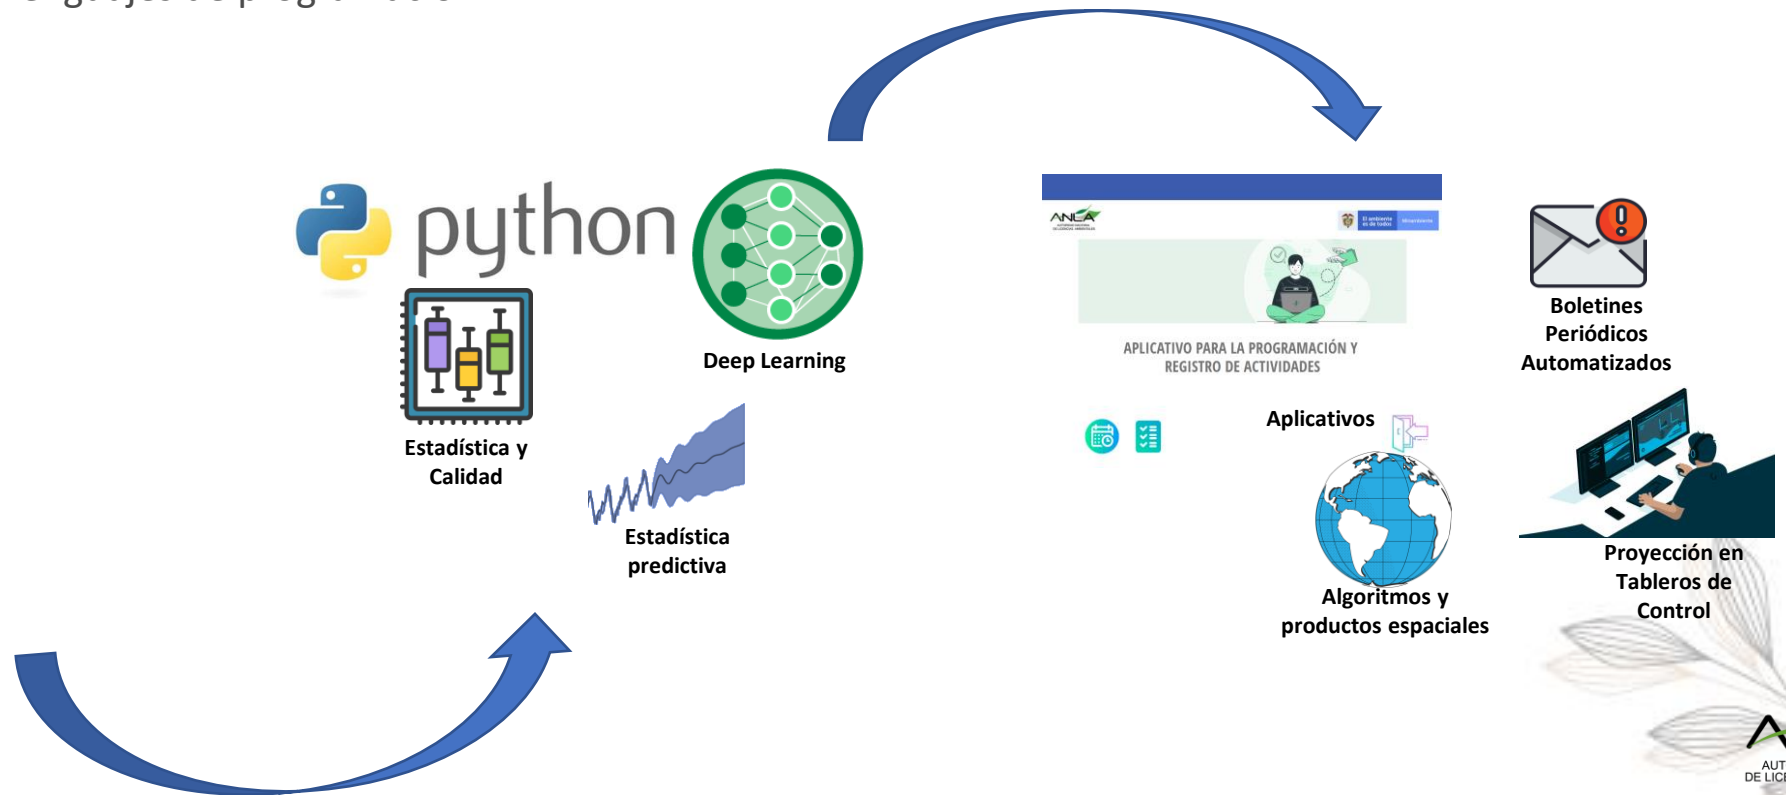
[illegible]

python

Estadística y Calidad

Deep Learning

Estadística predictiva

ANLA

APLICATIVO PARA LA PROGRAMACIÓN Y REGISTRO DE ACTIVIDADES

Aplicativos

Algoritmos y productos espaciales

Boletines Periódicos Automatizados

Proyección en Tableros de Control

AUT
DE LIC